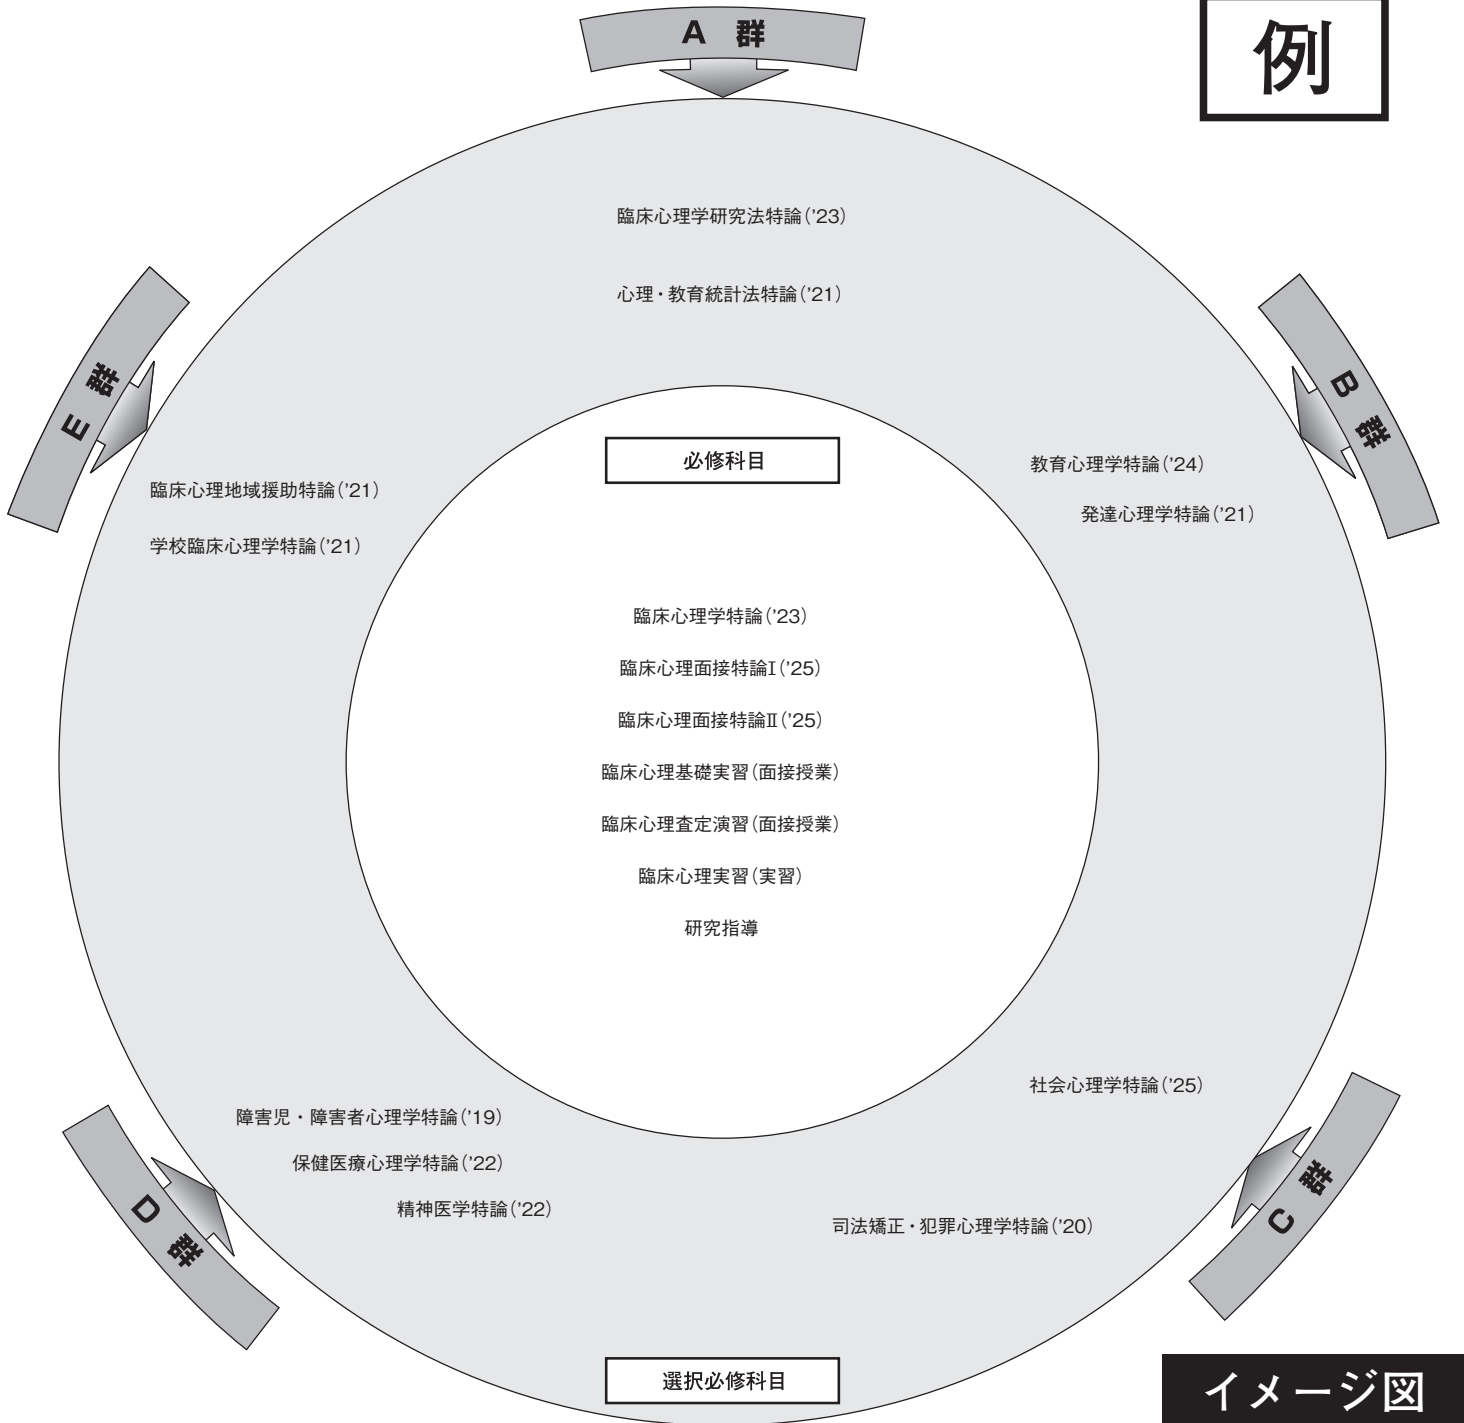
A 群

例

臨床心理学研究法特論('23)

心理・教育統計法特論('21)

E 群

B 群

必修科目

教育心理学特論('24)

発達心理学特論('21)

臨床心理地域援助特論('21)

学校臨床心理学特論('21)

臨床心理学特論('23)

臨床心理面接特論Ⅰ('25)

臨床心理面接特論Ⅱ('25)

臨床心理基礎実習(面接授業)

臨床心理査定演習(面接授業)

臨床心理実習(実習)

研究指導

社会心理学特論('25)

障害児・障害者心理学特論('19)

保健医療心理学特論('22)

精神医学特論('22)

C 群

D 群

司法矯正・犯罪心理学特論('20)

選択必修科目

イメージ図